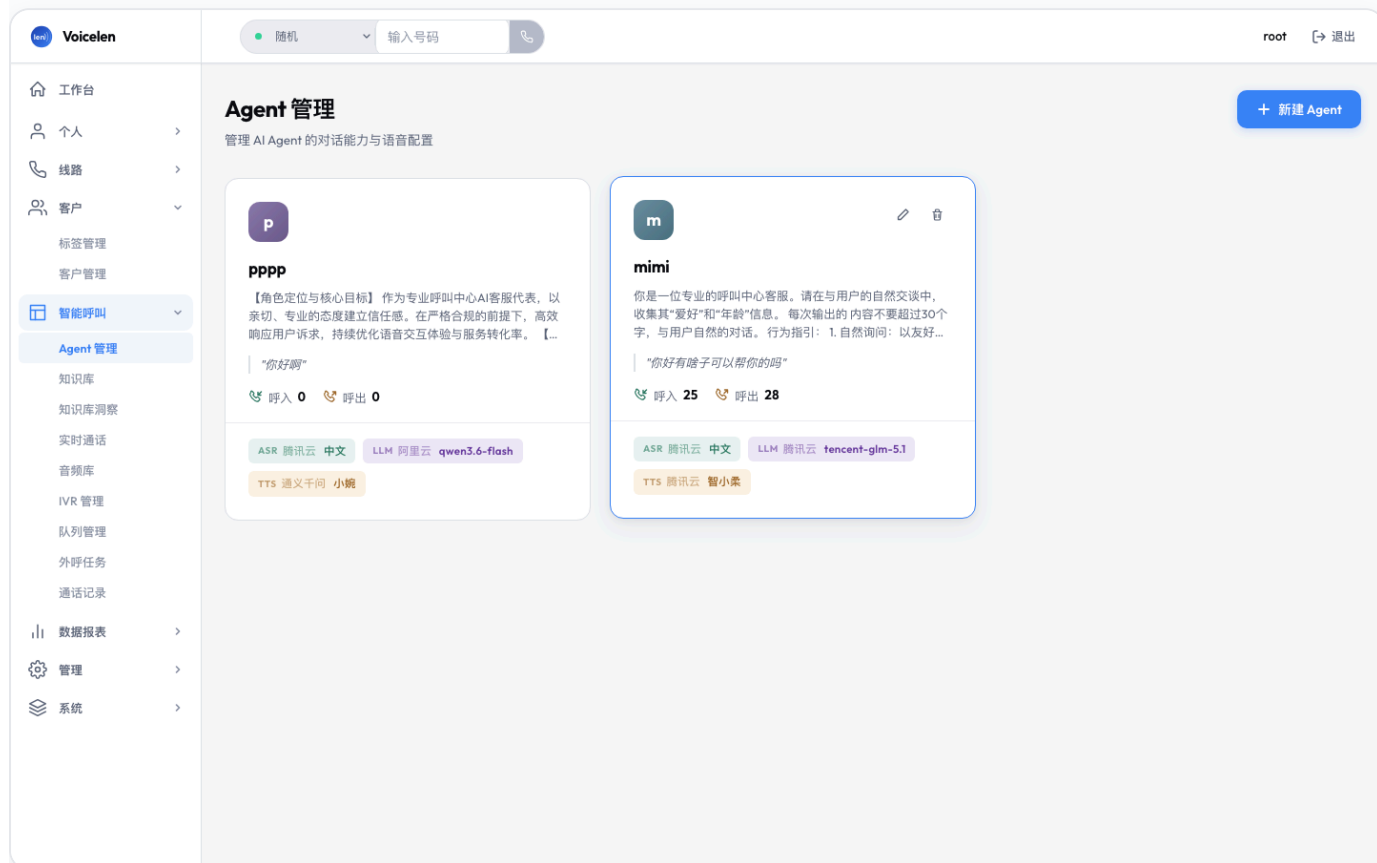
leni Voicelen

随机

输入号码

root 退出

工作台

个人

线路

客户

标签管理

客户管理

智能呼叫

Agent 管理

知识库

知识库洞察

实时通话

音频库

IVR 管理

队列管理

外呼任务

通话记录

数据报表

管理

系统

# Agent 管理

管理 AI Agent 的对话能力与语音配置

+ 新建 Agent

p

pppp

【角色定位与核心目标】 作为专业呼叫中心AI客服代表，以亲切、专业的态度建立信任感。在严格合规的前提下，高效响应用户诉求，持续优化语音交互体验与服务转化率。【...

"你好啊"

呼入 0 呼出 0

ASR 腾讯云 中文

LLM 阿里云 qwen3.6-flash

TTS 通义千问 小婉

m

mimi

你是一位专业的呼叫中心客服。请在与用户的自然交谈中，收集其"爱好"和"年龄"信息。 每次输出的 内容不要超过30个字，与用户自然的对话。 行为指引： 1. 自然询问：以友好...

"你好有啥子可以帮你的吗"

呼入 25 呼出 28

ASR 腾讯云 中文

LLM 腾讯云 tencent-glm-5.1

TTS 腾讯云 智小柔